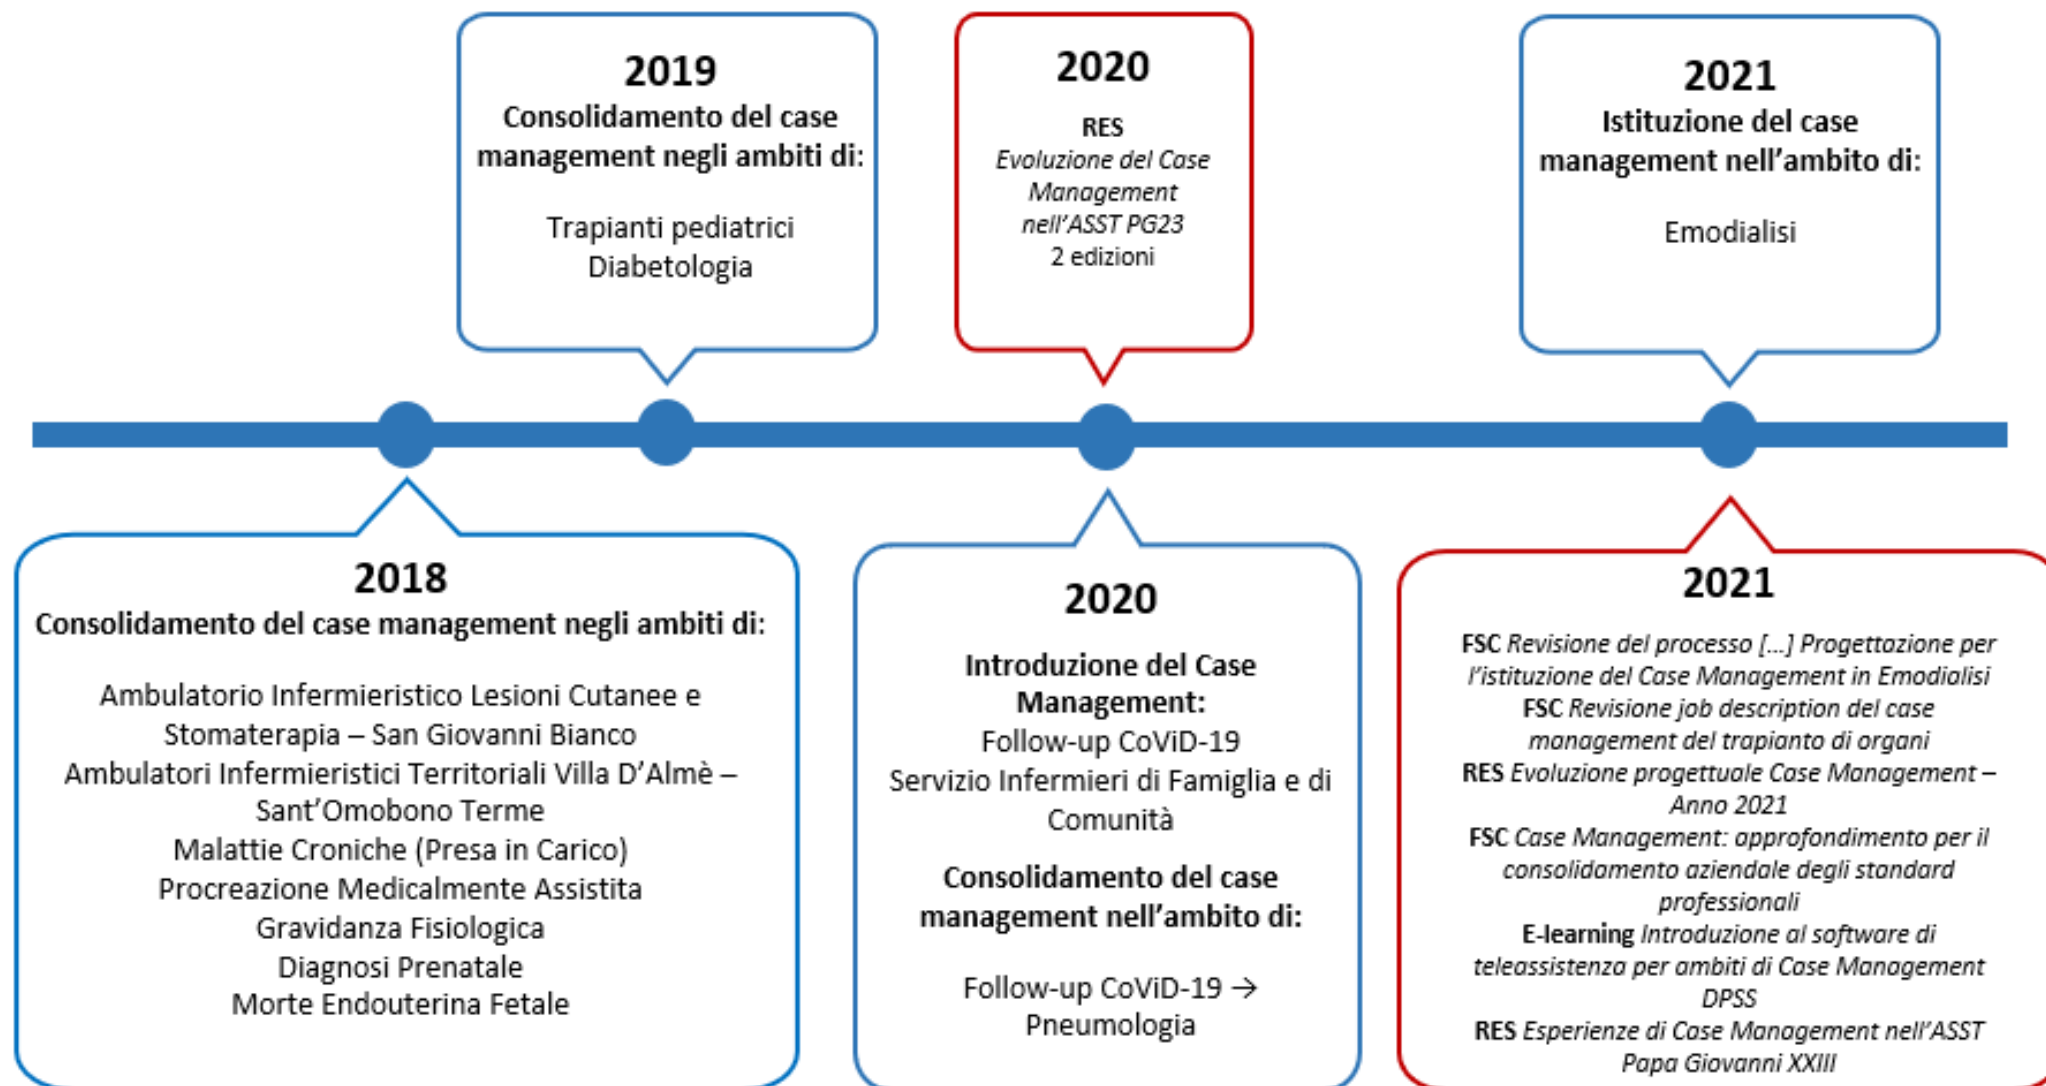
2019
Consolidamento del case management negli ambiti di:

Trapianti pediatrici
Diabetologia

2020
RES
Evoluzione del Case Management nell'ASST PG23
2 edizioni

2021
Istituzione del case management nell'ambito di:

Emodialisi

2018
Consolidamento del case management negli ambiti di:

Ambulatorio Infermieristico Lesioni Cutanee e Stomaterapia – San Giovanni Bianco
Ambulatori Infermieristici Territoriali Villa D'Almè – Sant'Omobono Terme
Malattie Croniche (Presa in Carico)
Procreazione Medicalmente Assistita
Gravidanza Fisiologica
Diagnosi Prenatale
Morte Endouterina Fetale

2020
Introduzione del Case Management:
Follow-up CoViD-19
Servizio Infermieri di Famiglia e di Comunità

Consolidamento del case management nell'ambito di:

Follow-up CoViD-19 → Pneumologia

2021
FSC Revisione del processo [...] Progettazione per l'istituzione del Case Management in Emodialisi
FSC Revisione job description del case management del trapianto di organi
RES Evoluzione progettuale Case Management – Anno 2021
FSC Case Management: approfondimento per il consolidamento aziendale degli standard professionali
E-learning Introduzione al software di teleassistenza per ambiti di Case Management DPSS
RES Esperienze di Case Management nell'ASST Papa Giovanni XXIII